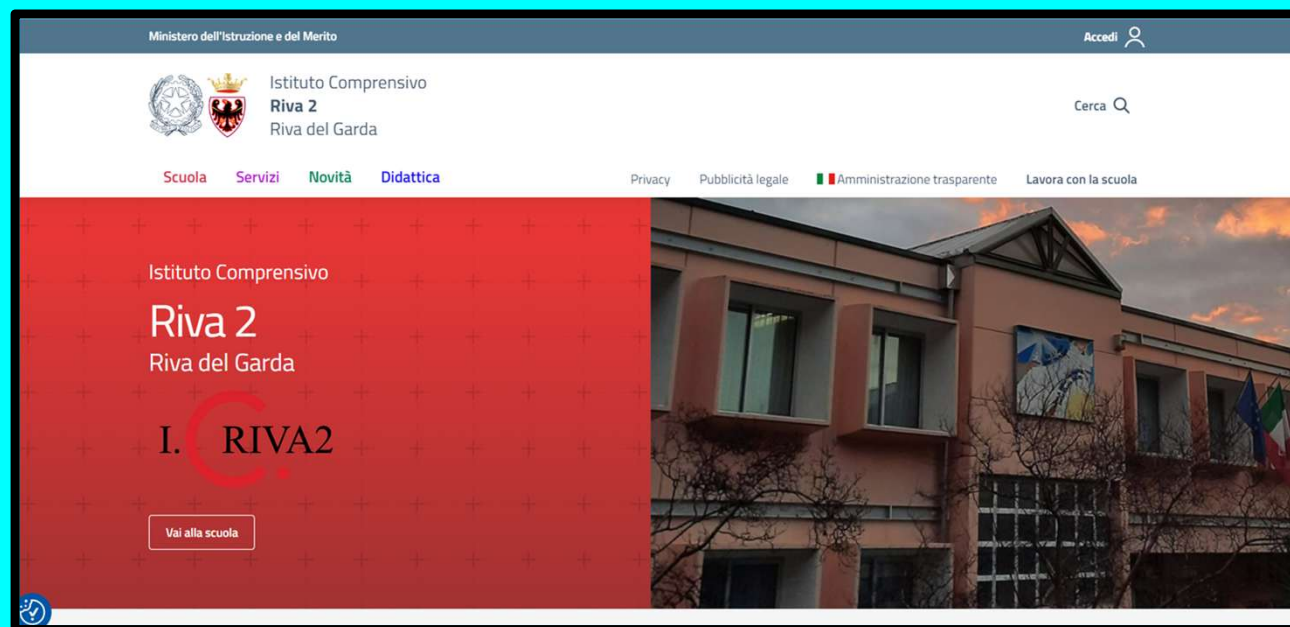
Ministero dell'Istruzione e del Merito

Accedi

Istituto Comprensivo
Riva 2
Riva del Garda

Cerca

Scuola Servizi Novità Didattica

Privacy Pubblicità legale Amministrazione trasparente Lavora con la scuola

Istituto Comprensivo
Riva 2
Riva del Garda

I.C RIVA2

Vai alla scuola